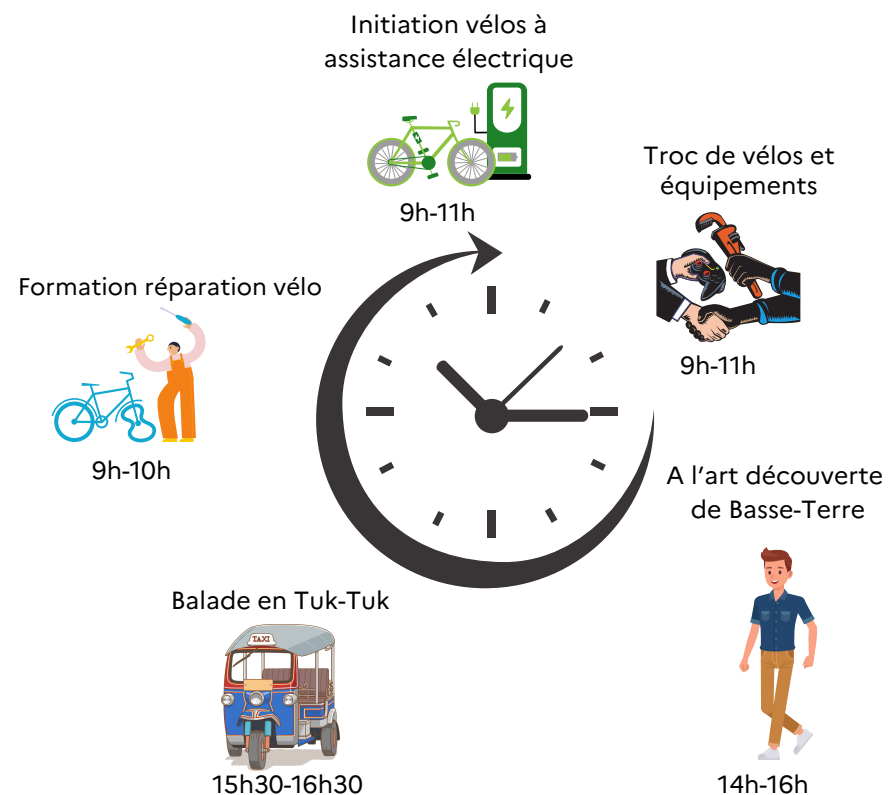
Initiation vélos à assistance électrique

9h-11h

Troc de vélos et équipements

9h-11h

Formation réparation vélo

9h-10h

A l'art découverte de Basse-Terre

14h-16h

Balade en Tuk-Tuk

TAXI

15h30-16h30